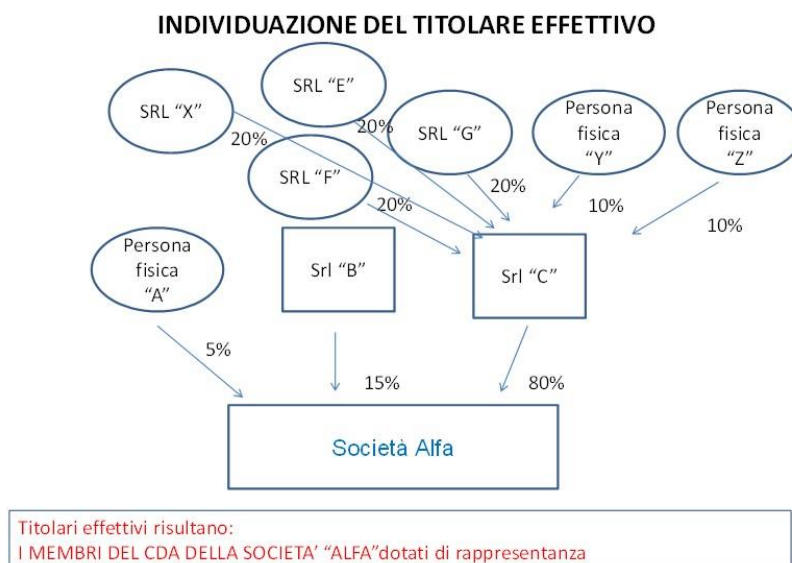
INDIVIDUAZIONE DEL TITOLARE EFFETTIVO

SRL "E"

SRL "X"

20%

20%

SRL "G"

Persona fisica "Y"

Persona fisica "Z"

SRL "F"

20%

10%

20%

10%

Persona fisica "A"

Srl "B"

Srl "C"

5%

15%

80%

Società Alfa

Titolari effettivi risultano:
I MEMBRI DEL CDA DELLA SOCIETA' "ALFA"dotati di rappresentanza